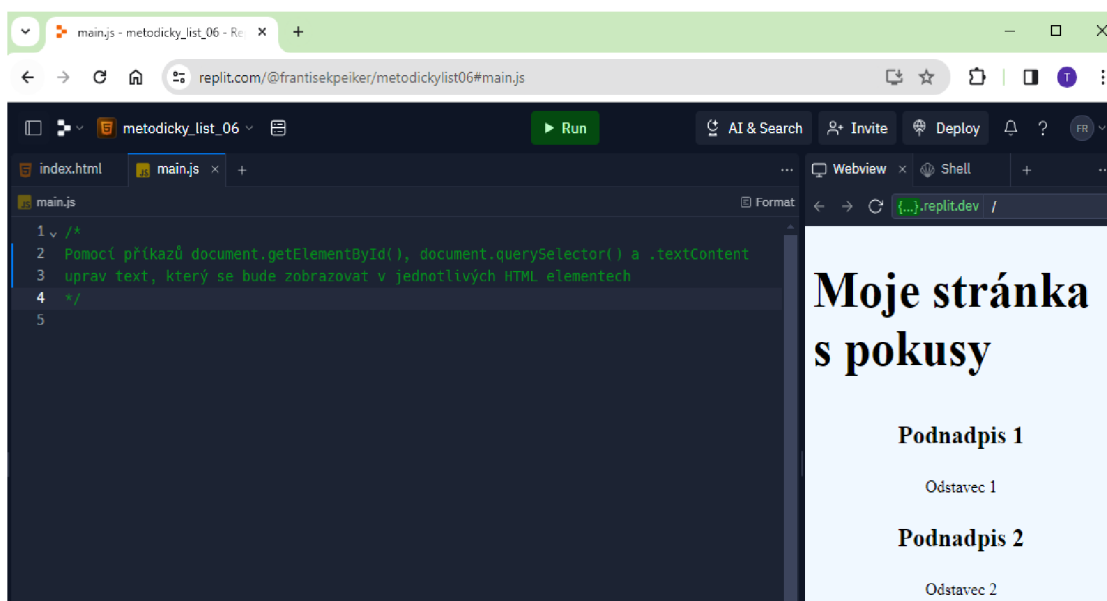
main.js - metodicky_list_06 - Re ×
+

replit.com/@frantisekpeiker/metodickylist06#main.js

T

metodicky_list_06
Run
AI & Search
Invite
Deploy
?
FR

index.html
main.js ×
+
...
Webview ×
Shell
+

main.js
Format

{...}.replit.dev /

1 /*
2 Pomocí příkazů document.getElementById(), document.querySelector() a .textContent
3 uprav text, který se bude zobrazovat v jednotlivých HTML elementech
4 */
5

Moje stránka s pokusy

Podnadpis 1

Odstavec 1

Podnadpis 2

Odstavec 2